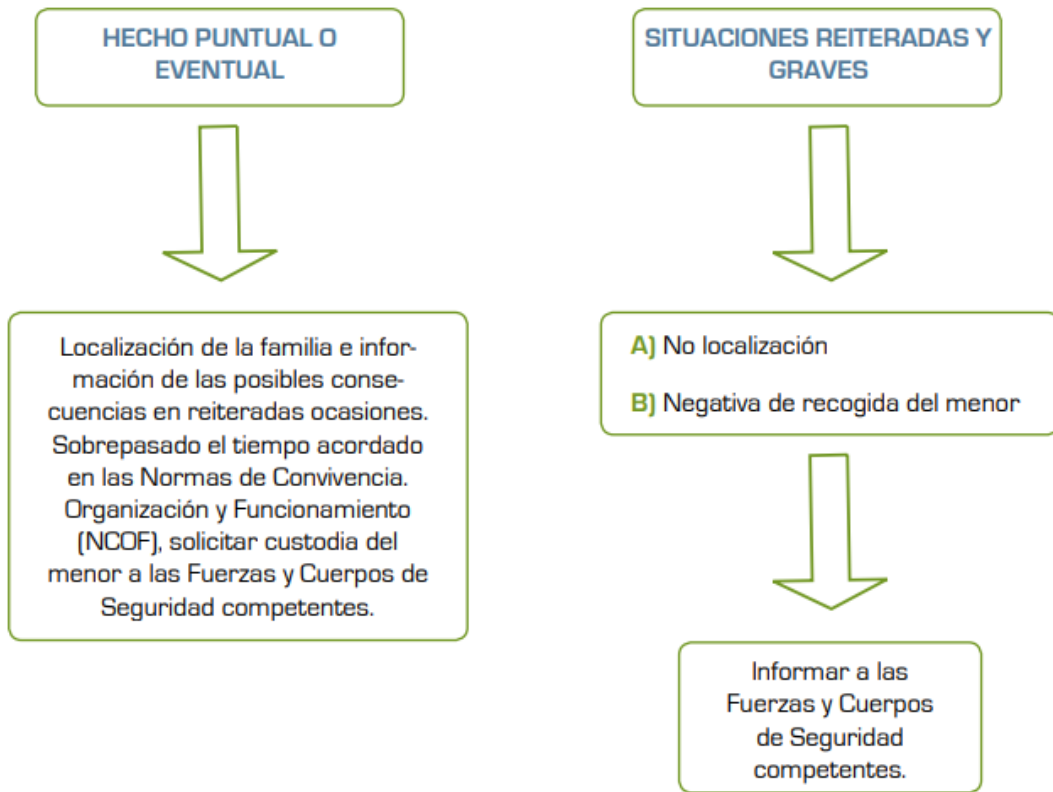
HECHO PUNTUAL O EVENTUAL

Localización de la familia e información de las posibles consecuencias en reiteradas ocasiones. Sobrepasado el tiempo acordado en las Normas de Convivencia. Organización y Funcionamiento (NCOF), solicitar custodia del menor a las Fuerzas y Cuerpos de Seguridad competentes.

SITUACIONES REITERADAS Y GRAVES

A) No localización

B) Negativa de recogida del menor

Informar a las Fuerzas y Cuerpos de Seguridad competentes.